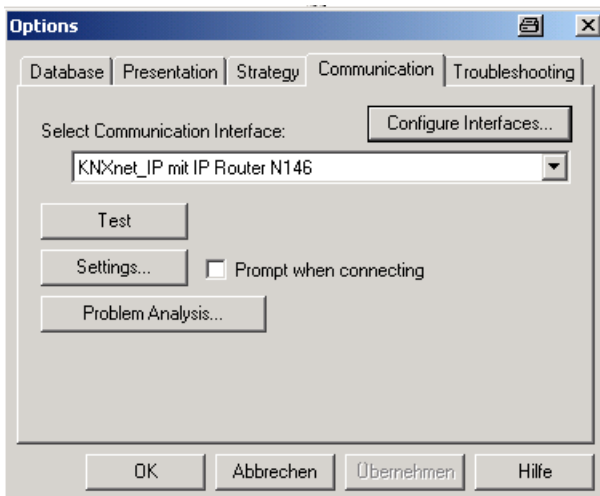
Options

Database | Presentation | Strategy | Communication | Troubleshooting

Select Communication Interface:

Configure Interfaces...

KNXnet_IP mit IP Router N146

Test

Settings...

Prompt when connecting

Problem Analysis...

OK

Abbrechen

Übernehmen

Hilfe